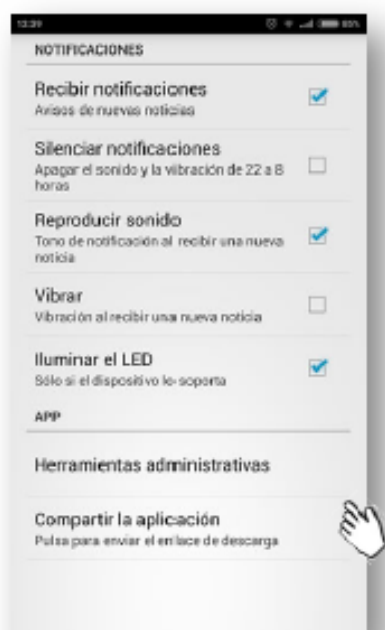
13:39

NOTIFICACIONES

Recibir notificaciones
Avisos de nuevas noticias

Silenciar notificaciones
Apagar el sonido y la vibración de 22 a 8 horas

Reproducir sonido
Tono de notificación al recibir una nueva noticia

Vibrar
Vibración al recibir una nueva noticia

Iluminar el LED
Sólo si el dispositivo lo soporta

APP

Herramientas administrativas

Compartir la aplicación
Pulsa para enviar el enlace de descarga